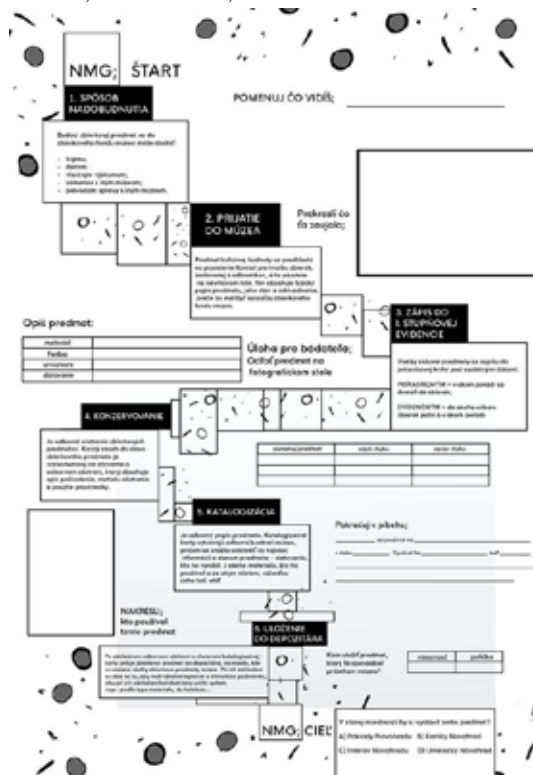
NMG; ŠTART

POMENUJ ČO VIDÍŠ;

1. SPÔSOB NADOBUDNUTIA

Budúci zbierkový predmet sa do zbierkového fondu môže dostať:

- kúpou,
- darom,
- vlastným výskumom,
- zámenou s iným múzeom,
- prevodom správy z iným múzeom.

2. PRIJATIE DO MÚZEA

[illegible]

Prekresli čo ťa zaujalo;

3. ZÁPIS DO I. STUPŇOVEJ EVIDENCIE

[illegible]

PRÍRASTKOVÝM = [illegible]

EVIDENČNÝM = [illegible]

Opíš predmet:

| materiál | |
|---|---|
| farba | |
| rozmery | |
| datovanie | |

Úloha pre bádateľa; Odfoť predmet na fotografickom stole

4. KONZERVOVANIE

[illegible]

| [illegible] | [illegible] | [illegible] |
|---|---|---|
| | | |
| | | |
| | | |

5. KATALOGIZÁCIA

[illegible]

Pokračuj v príbehu;

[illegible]

NAKRESLI; kto používal tento predmet

6. ULOŽENIE DO DEPOZITÁRA

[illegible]

Kam uložíš predmet, ktorý fotografoval prírastkom musíš?

| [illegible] | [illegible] |
|---|---|

NMG; CIEĽ

V ktorej mestskej by si vystavil tento predmet?

A) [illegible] B) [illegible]

C) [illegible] D) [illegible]